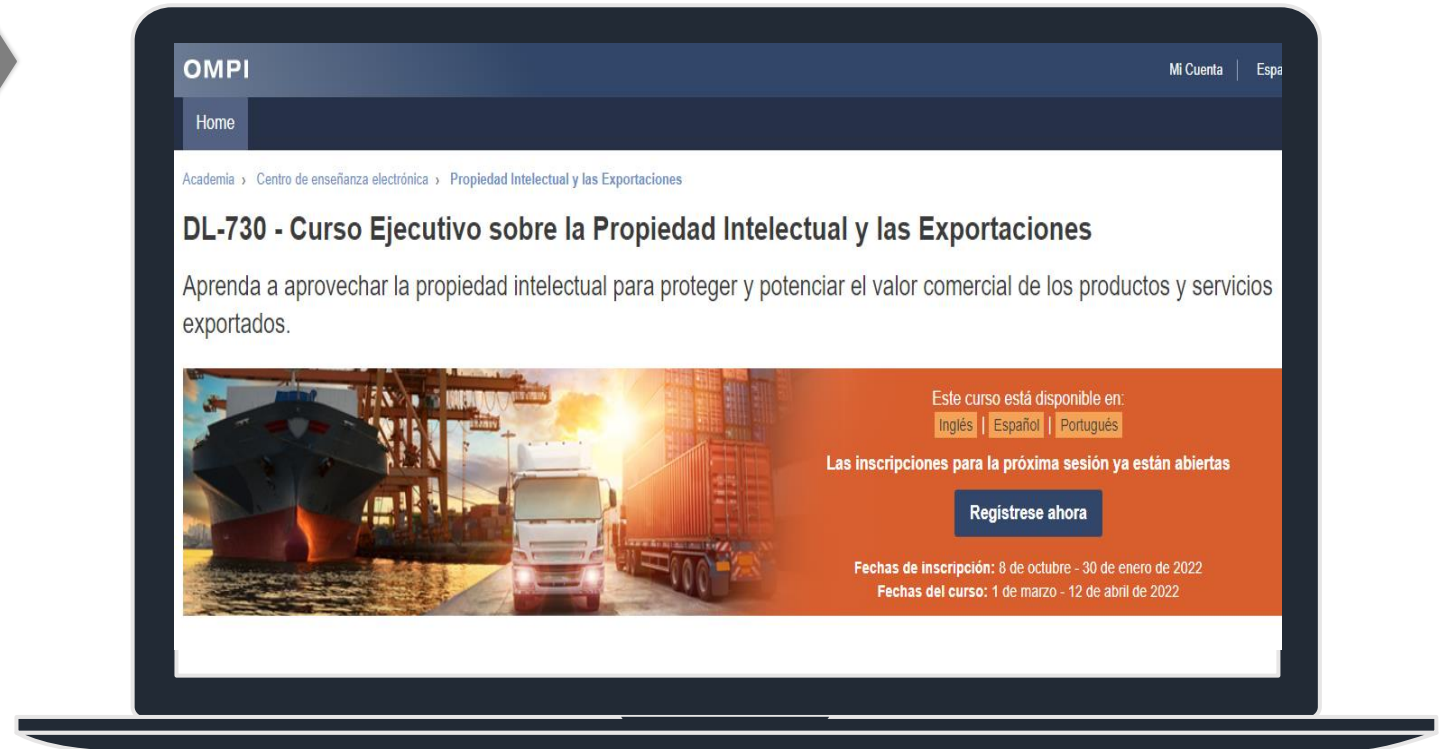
OMPI

Mi Cuenta | Espa

Home

Academia › Centro de enseñanza electrónica › Propiedad Intelectual y las Exportaciones

DL-730 - Curso Ejecutivo sobre la Propiedad Intelectual y las Exportaciones

Aprenda a aprovechar la propiedad intelectual para proteger y potenciar el valor comercial de los productos y servicios exportados.

Este curso está disponible en:
Inglés | Español | Portugués

Las inscripciones para la próxima sesión ya están abiertas

Regístrese ahora

Fechas de inscripción: 8 de octubre - 30 de enero de 2022
Fechas del curso: 1 de marzo - 12 de abril de 2022